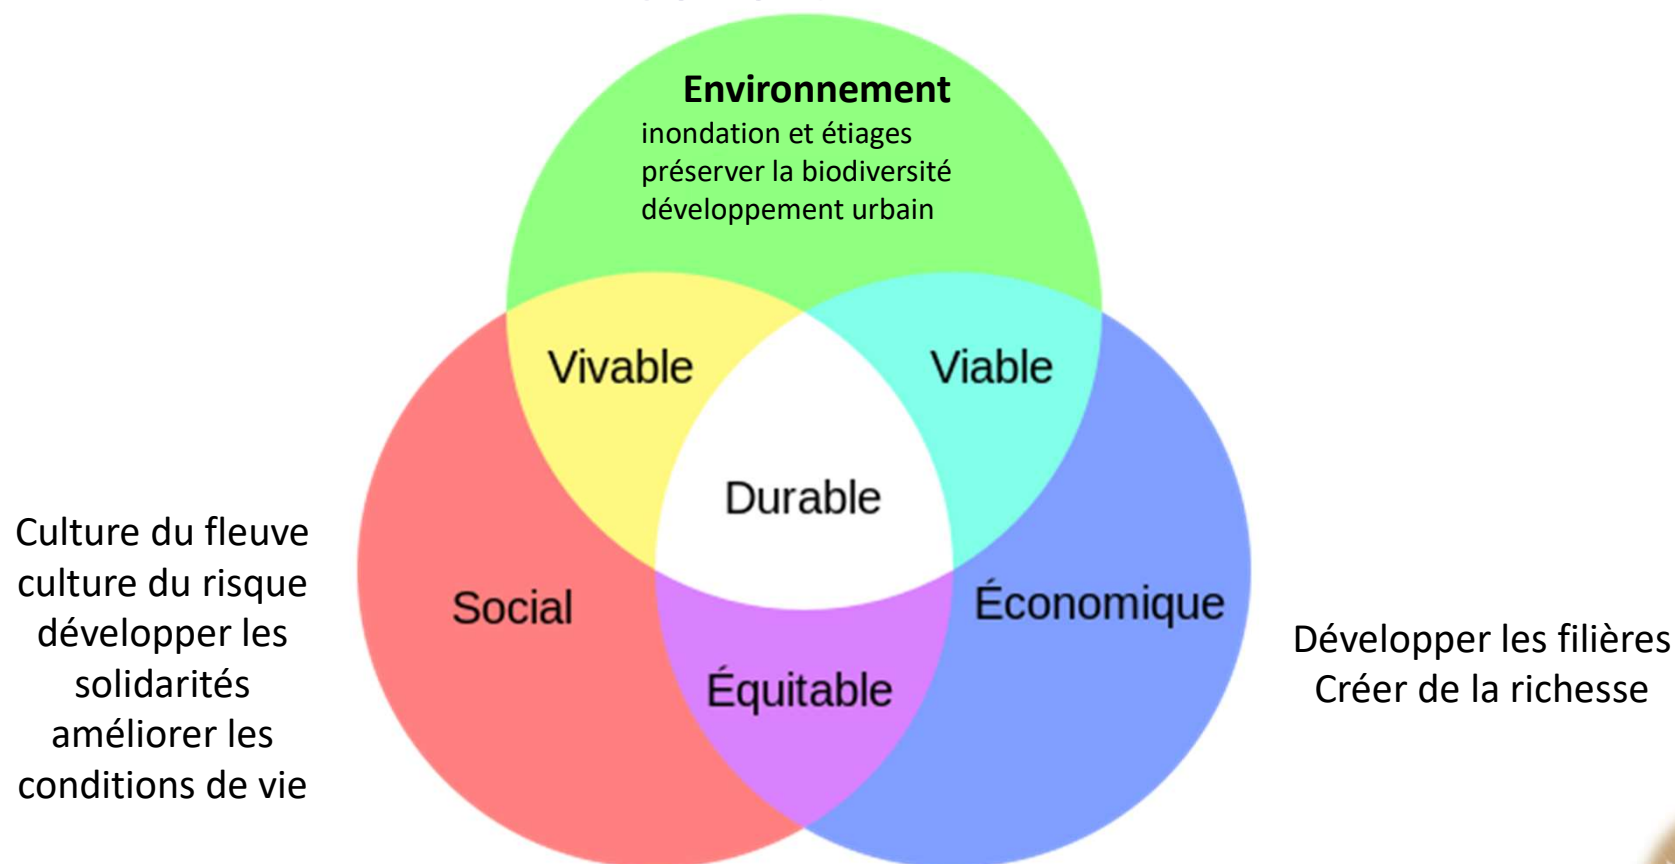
Environnement
inondation et étiages
préserver la biodiversité
développement urbain

Vivable

Viable

Durable

Culture du fleuve culture du risque développer les solidarités améliorer les conditions de vie

Social

Économique

Équitable

Développer les filières
Créer de la richesse